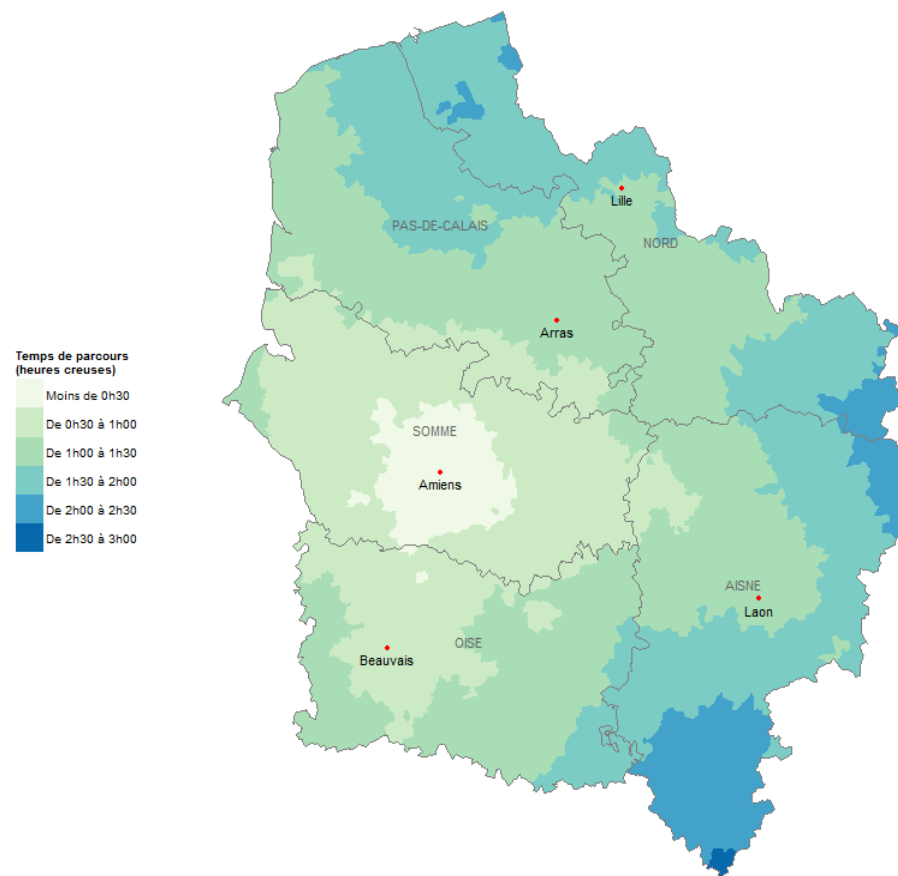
Temps de parcours (heures creuses)

Moins de 0h30

De 0h30 à 1h00

De 1h00 à 1h30

De 1h30 à 2h00

De 2h00 à 2h30

De 2h30 à 3h00

PAS-DE-CALAIS

Lille

NORD

Arras

SOMME

Amiens

AISNE

Laon

OISE

Beauvais